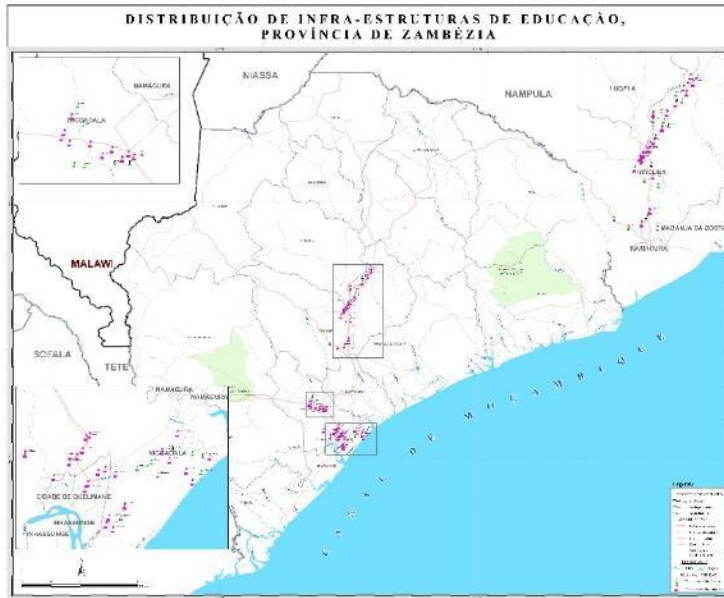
DISTRIBUIÇÃO DE INFRA-ESTRUTURAS DE EDUCAÇÃO,
PROVÍNCIA DE ZAMBÉZIA

NAMACURA
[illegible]

NIASSA

NAMPULA

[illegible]

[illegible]

MAGANJA DA COSTA

NAMACURA

MALAWI

SOFALA

TETE

NAMACURA

NAMACURA

MOCUBA

CIDADE DE QUELIMANE

INHASSUNGE

CANAL DE MOÇAMBIQUE

Legenda
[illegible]